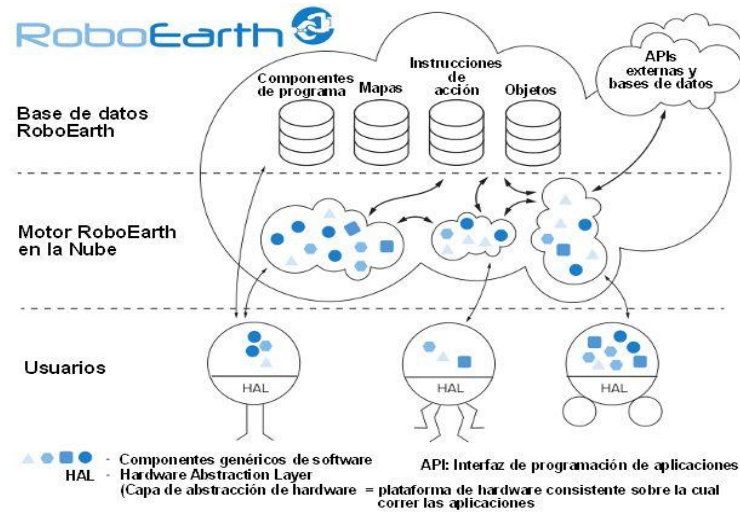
RoboEarth

Base de datos RoboEarth

Componentes de programa

Mapas

Instrucciones de acción

Objetos

APIs externas y bases de datos

Motor RoboEarth en la Nube

Usuarios

HAL

HAL

HAL

- Componentes genéricos de software

HAL - Hardware Abstraction Layer

(Capa de abstracción de hardware = plataforma de hardware consistente sobre la cual correr las aplicaciones

API: Interfaz de programación de aplicaciones